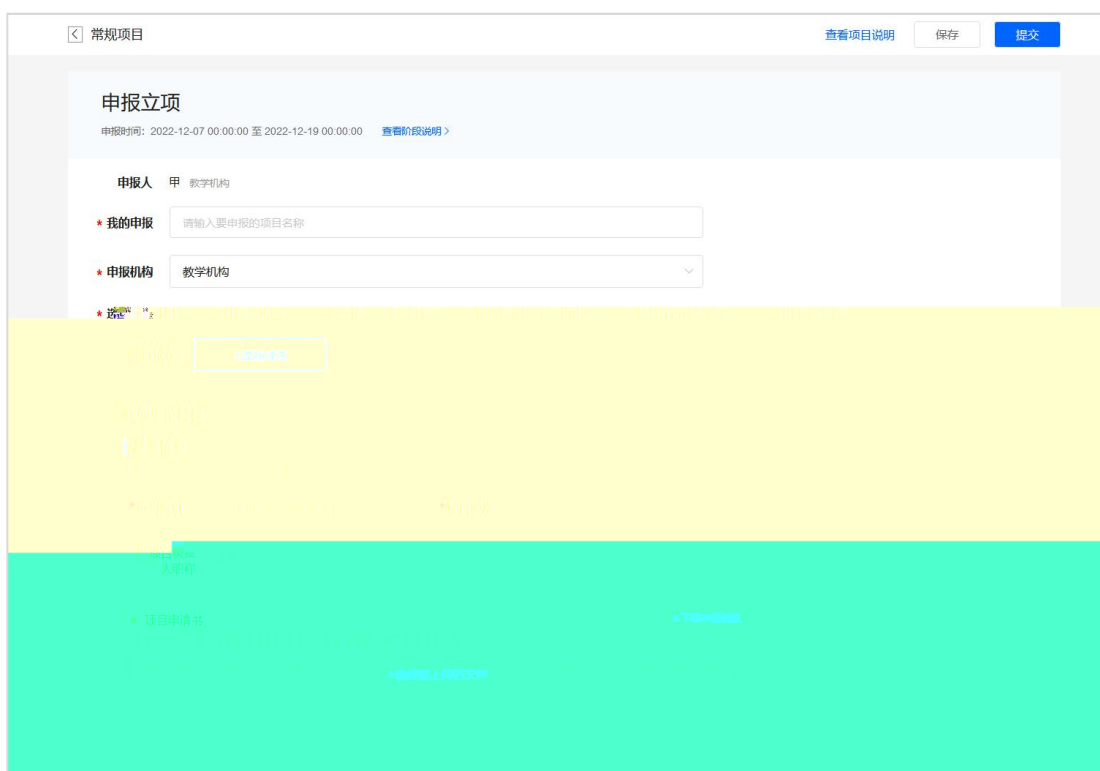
常规项目

查看项目说明 保存 提交

申报立项

申报时间: 2022-12-07 00:00:00 至 2022-12-19 00:00:00 查看阶段说明 >

申报人 甲 教学机构

* 我的申报 请输入要申报的项目名称

* 申报机构 教学机构

* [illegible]

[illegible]

* 项目申请书

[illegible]